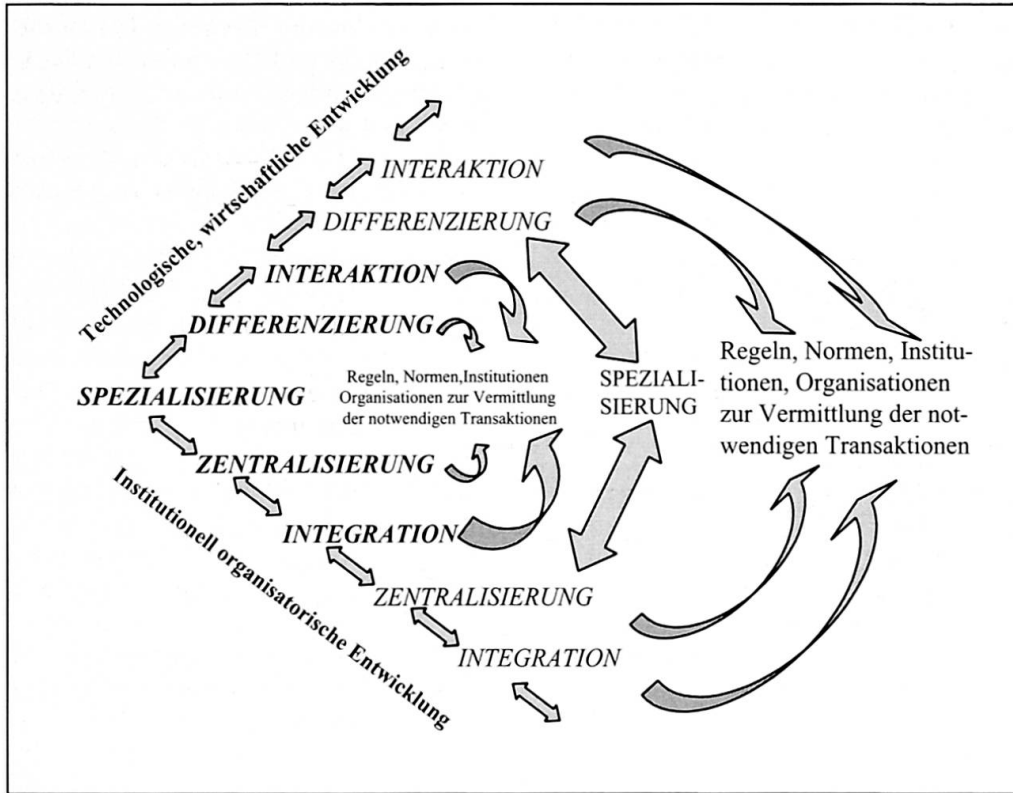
Technologische, wirtschaftliche Entwicklung

INTERAKTION

DIFFERENZIERUNG

INTERAKTION

DIFFERENZIERUNG

SPEZIALISIERUNG

Regeln, Normen, Institutionen Organisationen zur Vermittlung der notwendigen Transaktionen

SPEZIALISIERUNG

Regeln, Normen, Institutionen, Organisationen zur Vermittlung der notwendigen Transaktionen

ZENTRALISIERUNG

INTEGRATION

ZENTRALISIERUNG

INTEGRATION

Institutionell organisatorische Entwicklung